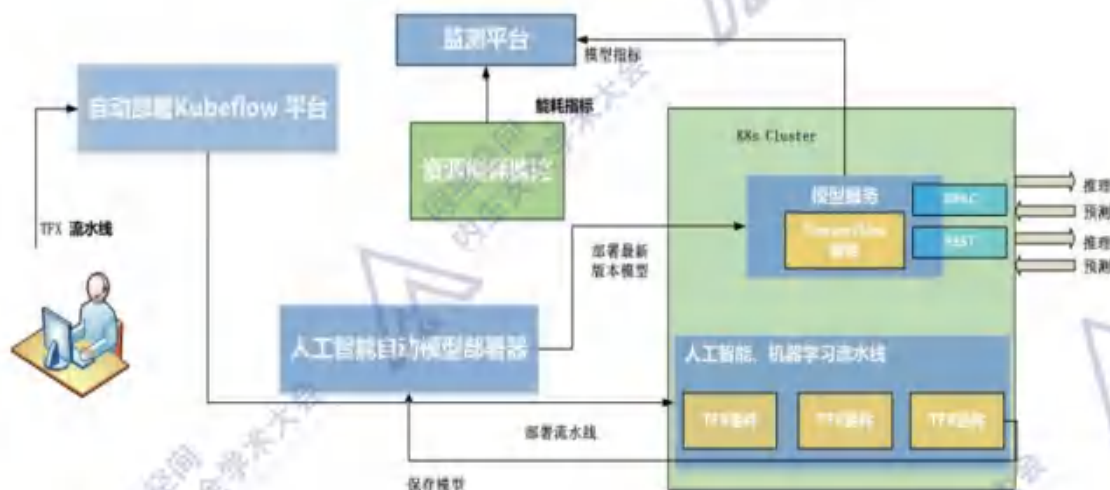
监测平台

模型指标

自动部署Kubeflow 平台

能耗指标

资源能源监控

K8s Cluster

模型服务

gRPC

推理

预测

Tensorflow 服务

REST

推理

预测

TFX 流水线

部署最新版本模型

人工智能自动模型部署器

人工智能、机器学习流水线

TFX组件

TFX组件

TFX组件

部署流水线

保存模型